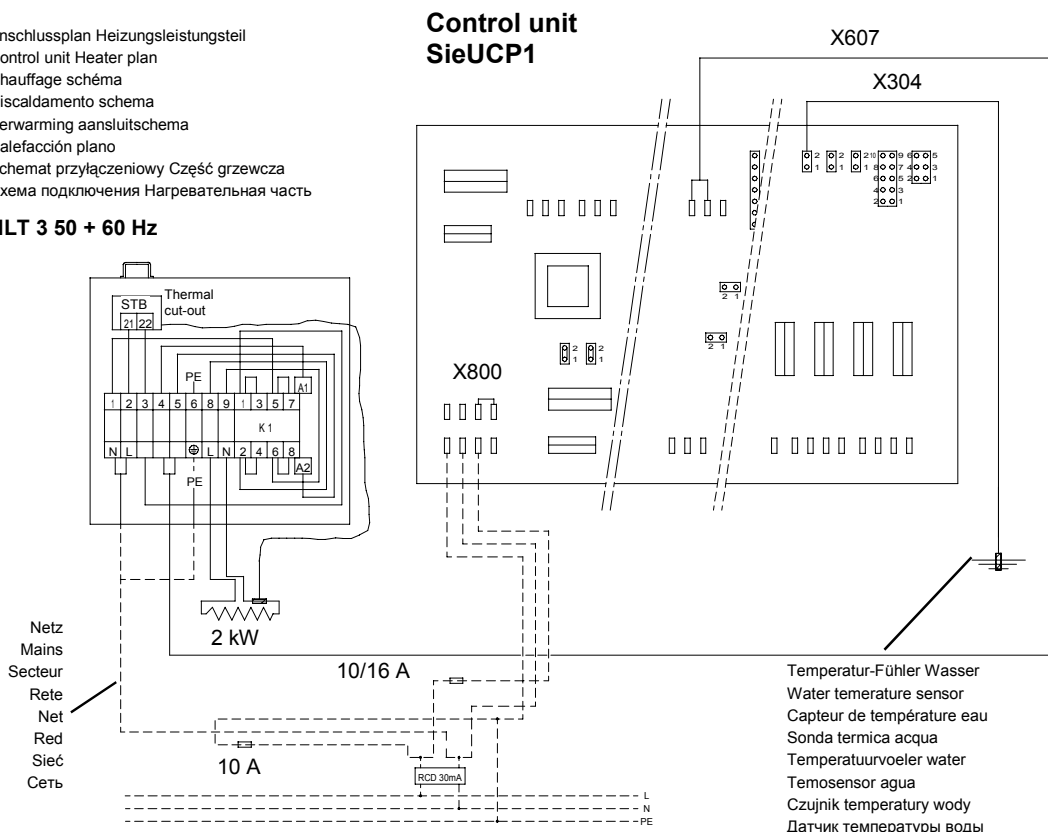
nschlussplan Heizungsleistungsteil
ontrol unit Heater plan
hauffage schéma
iscaldamento schema
erwarming aansluitschema
alefacción plano
chemat przyłączeniowy Część grzewcza
хема подключения Нагревательная часть

ILT 3 50 + 60 Hz

Control unit
SieUCP1

X607

X304

STB
21 22
Thermal cut-out

PE

1 2 3 4 5 6 8 9 1 3 5 7

A1

K 1

N L L N 2 4 6 8

A2

PE

X800

2 1

2 1

2 1

2 1

2 1

2 1

2 1

2 10 9 8 7 6 5 4 3 2 1

6 5
4 3
2 1

2 kW

10/16 A

10 A

RCD 30mA

L
N
PE

Netz
Mains
Secteur
Rete
Net
Red
Sieć
Сеть

Temperatur-Fühler Wasser
Water temerature sensor
Capteur de température eau
Sonda termica acqua
Temperatuurvoeler water
Temosensor agua
Czujnik temperatury wody
Датчик температуры воды